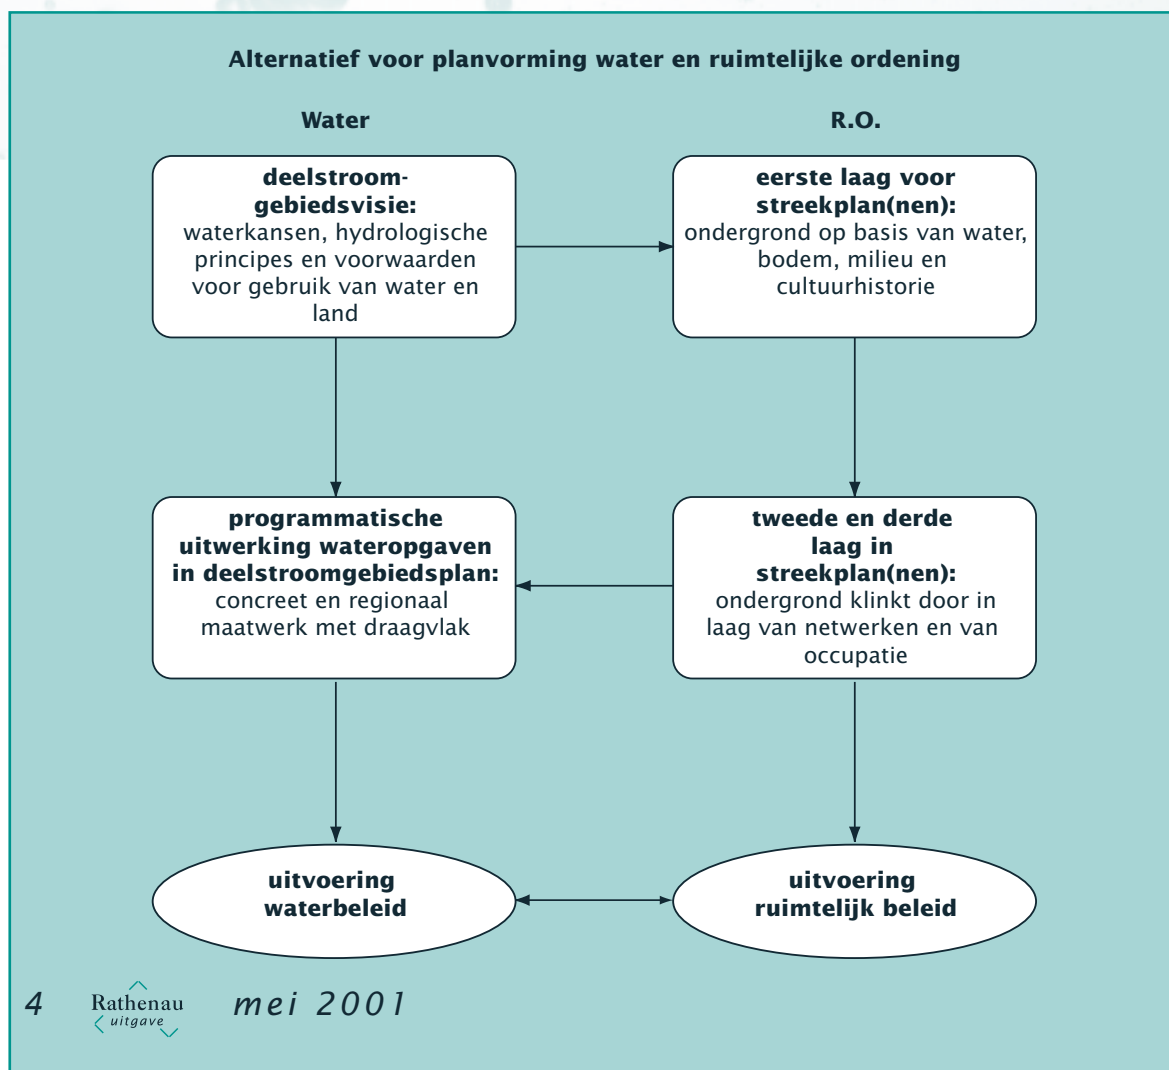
Alternatief voor planvorming water en ruimtelijke ordening

Water

R.O.

deelstroomgebiedsvisie:
waterkansen, hydrologische principes en voorwaarden voor gebruik van water en land

eerste laag voor streekplan(nen):
ondergrond op basis van water, bodem, milieu en cultuurhistorie

programmatische uitwerking wateropgaven in deelstroomgebiedsplan:
concreet en regionaal maatwerk met draagvlak

tweede en derde laag in streekplan(nen):
ondergrond klinkt door in laag van netwerken en van occupatie

uitvoering waterbeleid

uitvoering ruimtelijk beleid

4 Rathenau uitgave mei 2001